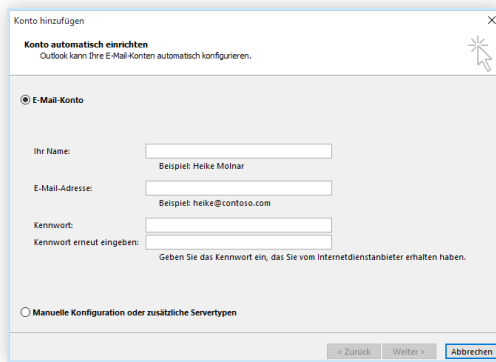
Konto hinzufügen

Konto automatisch einrichten
Outlook kann Ihre E-Mail-Konten automatisch konfigurieren.

E-Mail-Konto

Ihr Name:
Beispiel: Heike Molnar

E-Mail-Adresse:
Beispiel: heike@contoso.com

Kennwort:
Kennwort erneut eingeben:
Geben Sie das Kennwort ein, das Sie vom Internetdienstanbieter erhalten haben.

Manuelle Konfiguration oder zusätzliche Servertypen

< Zurück Weiter > Abbrechen